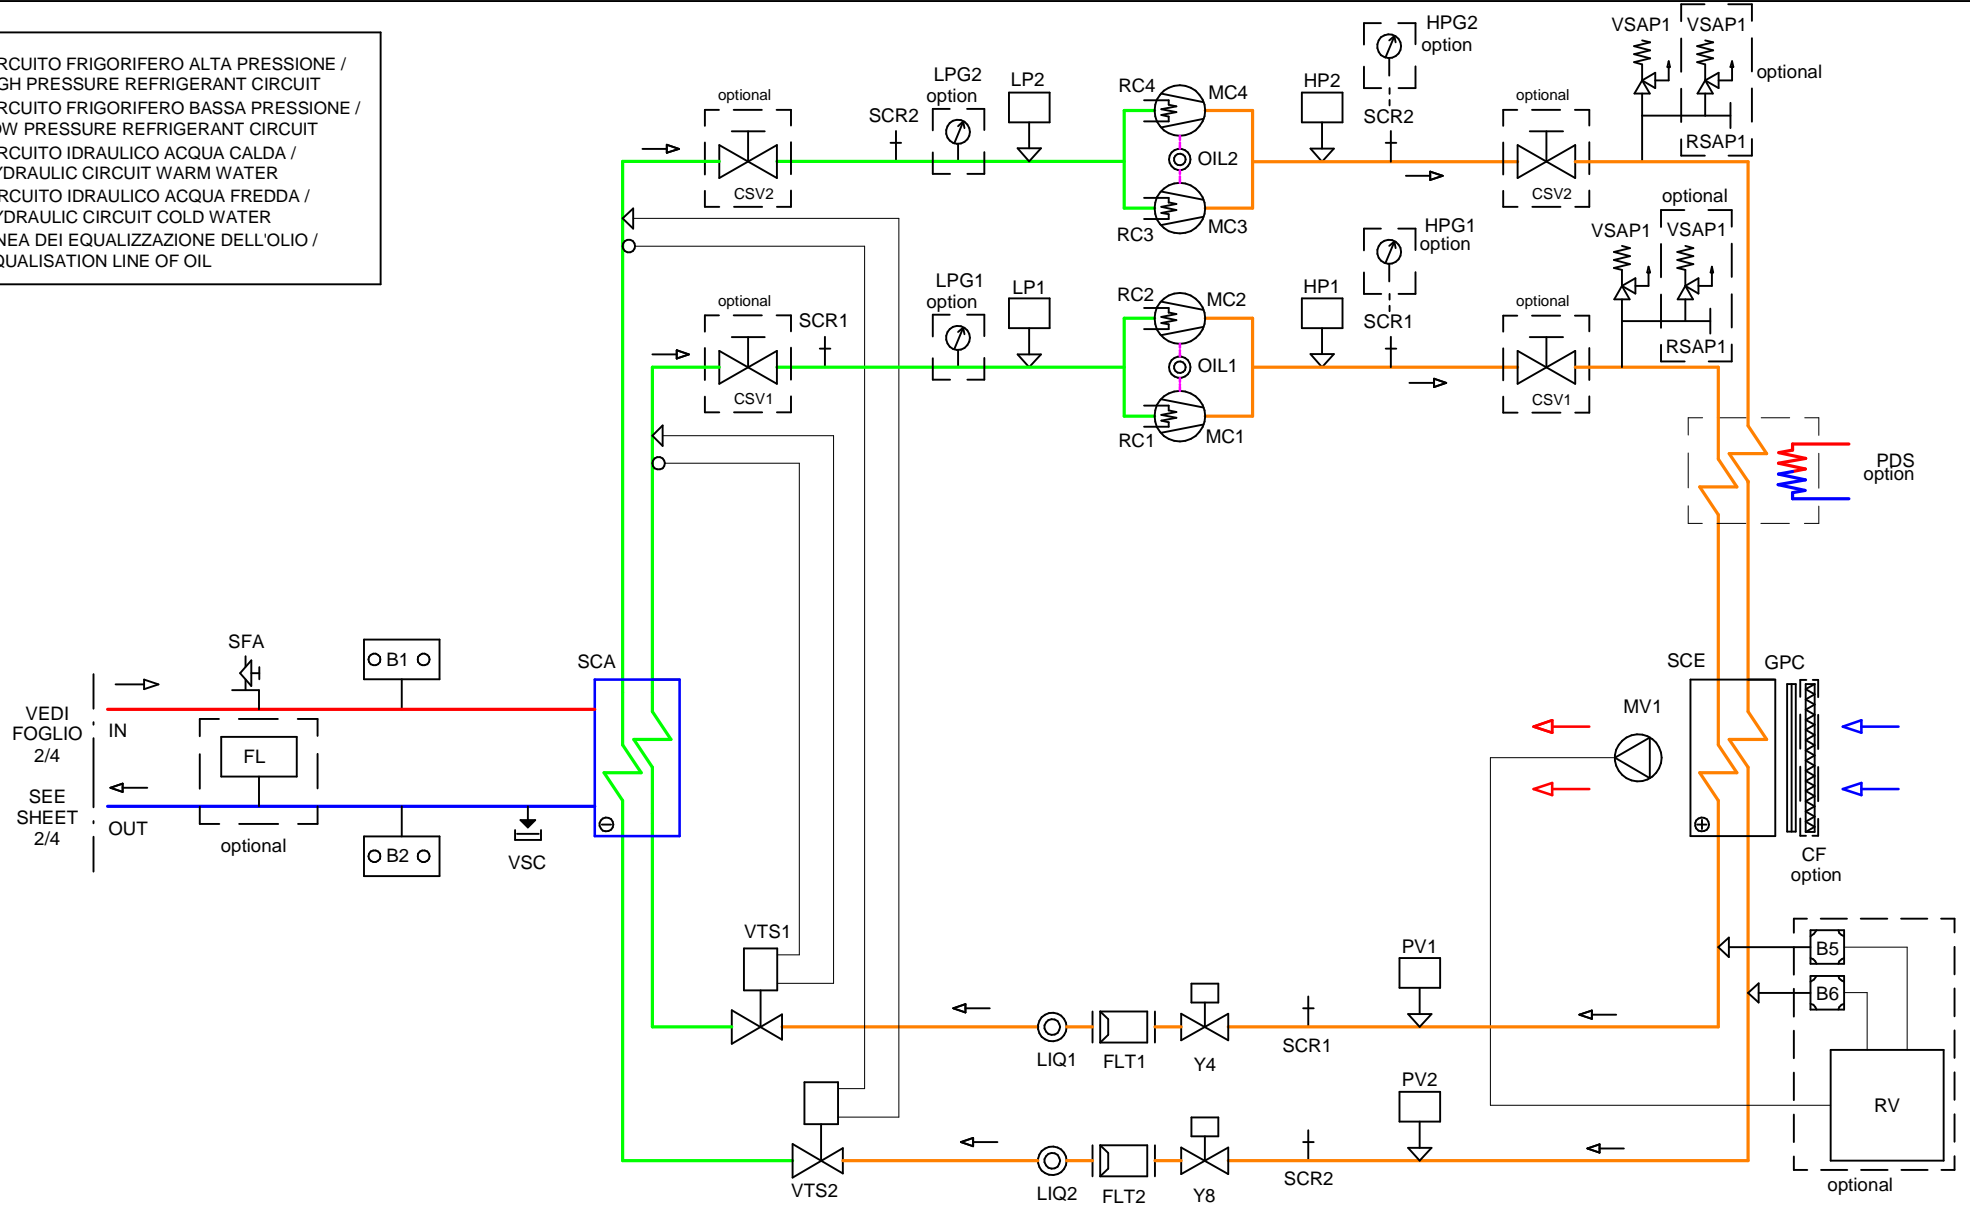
RCUITO FRIGORIFERO ALTA PRESSIONE /
GH PRESSURE REFRIGERANT CIRCUIT
RCUITO FRIGORIFERO BASSA PRESSIONE /
OW PRESSURE REFRIGERANT CIRCUIT
RCUITO IDRAULICO ACQUA CALDA /
YDRAULIC CIRCUIT WARM WATER
RCUITO IDRAULICO ACQUA FREDDA /
YDRAULIC CIRCUIT COLD WATER
NEA DEI EQUALIZZAZIONE DELL'OLIO /
QUALISATION LINE OF OIL

optional
CSV2
SCR2
LPG2
option
LP2
RC4
MC4
OIL2
RC3
MC3
HP2
HPG2
option
SCR2
optional
CSV2
VSAP1
VSAP1
optional
RSAP1

optional
CSV1
SCR1
LPG1
option
LP1
RC2
MC2
OIL1
RC1
MC1
HP1
HPG1
option
SCR1
optional
CSV1
optional
VSAP1
VSAP1
RSAP1

PDS
option

SFA
B1
SCA
VEDI
FOGLIO
2/4
IN
FL
SEE
SHEET
2/4
OUT
optional
B2
VSC

SCE
GPC
MV1
CF
option

VTS1
PV1
LIQ1
FLT1
Y4
SCR1
B5
B6
RV
PV2
VTS2
LIQ2
FLT2
Y8
SCR2
optional